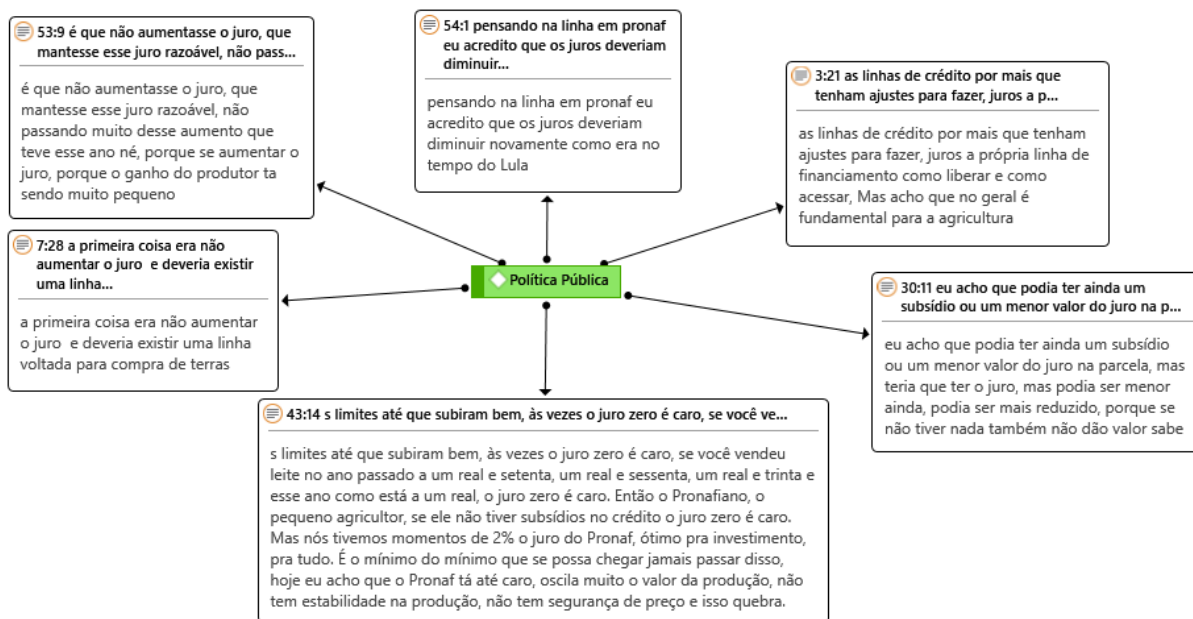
53:9 é que não aumentasse o juro, que mantesse esse juro razoável, não pass...

é que não aumentasse o juro, que mantesse esse juro razoável, não passando muito desse aumento que teve esse ano né, porque se aumentar o juro, porque o ganho do produtor ta sendo muito pequeno

54:1 pensando na linha em pronaf eu acredito que os juros deveriam diminuir...

pensando na linha em pronaf eu acredito que os juros deveriam diminuir novamente como era no tempo do Lula

3:21 as linhas de crédito por mais que tenham ajustes para fazer, juros a p...

as linhas de crédito por mais que tenham ajustes para fazer, juros a própria linha de financiamento como liberar e como acessar, Mas acho que no geral é fundamental para a agricultura

7:28 a primeira coisa era não aumentar o juro e deveria existir uma linha...

a primeira coisa era não aumentar o juro e deveria existir uma linha voltada para compra de terras

Política Pública

30:11 eu acho que podia ter ainda um subsídio ou um menor valor do juro na p...

eu acho que podia ter ainda um subsídio ou um menor valor do juro na parcela, mas teria que ter o juro, mas podia ser menor ainda, podia ser mais reduzido, porque se não tiver nada também não dão valor sabe

43:14 s limites até que subiram bem, às vezes o juro zero é caro, se você ve...

s limites até que subiram bem, às vezes o juro zero é caro, se você vendeu leite no ano passado a um real e setenta, um real e sessenta, um real e trinta e esse ano como está a um real, o juro zero é caro. Então o Pronafiano, o pequeno agricultor, se ele não tiver subsídios no crédito o juro zero é caro. Mas nós tivemos momentos de 2% o juro do Pronaf, ótimo pra investimento, pra tudo. É o mínimo do mínimo que se possa chegar jamais passar disso, hoje eu acho que o Pronaf tá até caro, oscila muito o valor da produção, não tem estabilidade na produção, não tem segurança de preço e isso quebra.